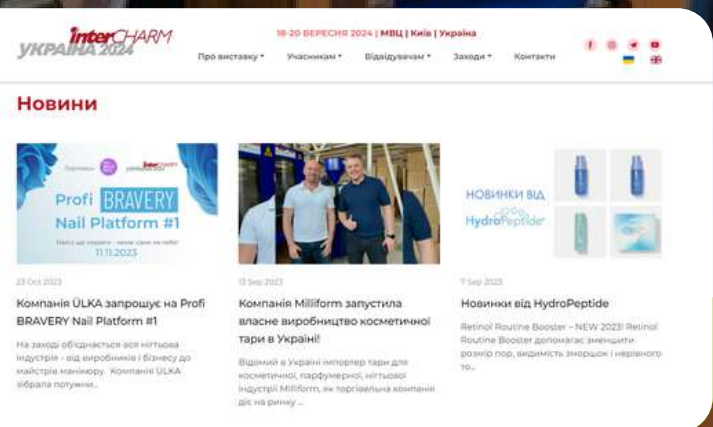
interCHARM УКРАЇНА 2024

18-20 ВЕРЕСНЯ 2024 | МВЦ | Київ | Україна

Про виставку ▾ Учасникам ▾ Відвідувачам ▾ Заходи ▾ Контакти

Новини

Profi BRAVERY Nail Platform #1

11.11.2023

23 Oct 2023

Компанія ÜLKA запрошує на Profi BRAVERY Nail Platform #1

На заході об'єднаються вся нігтьова індустрія - від виробників і бізнесу до майстрів манікюру. Компанія ÜLKA зібрала потужни...

13 Sep 2023

Компанія Milliform запустила власне виробництво косметичної тари в Україні!

Відомий в Україні імпортер тари для косметичної, парфумерної, нігтьової індустрії Milliform, як торгівельна компанія діє на ринку ...

НОВИНКИ ВІД HydroPeptide

7 Sep 2023

Новинки від HydroPeptide

Retinol Routine Booster – NEW 2023! Retinol Routine Booster допомагає зменшити розмір пор, видимість зморщок і нерівного то...